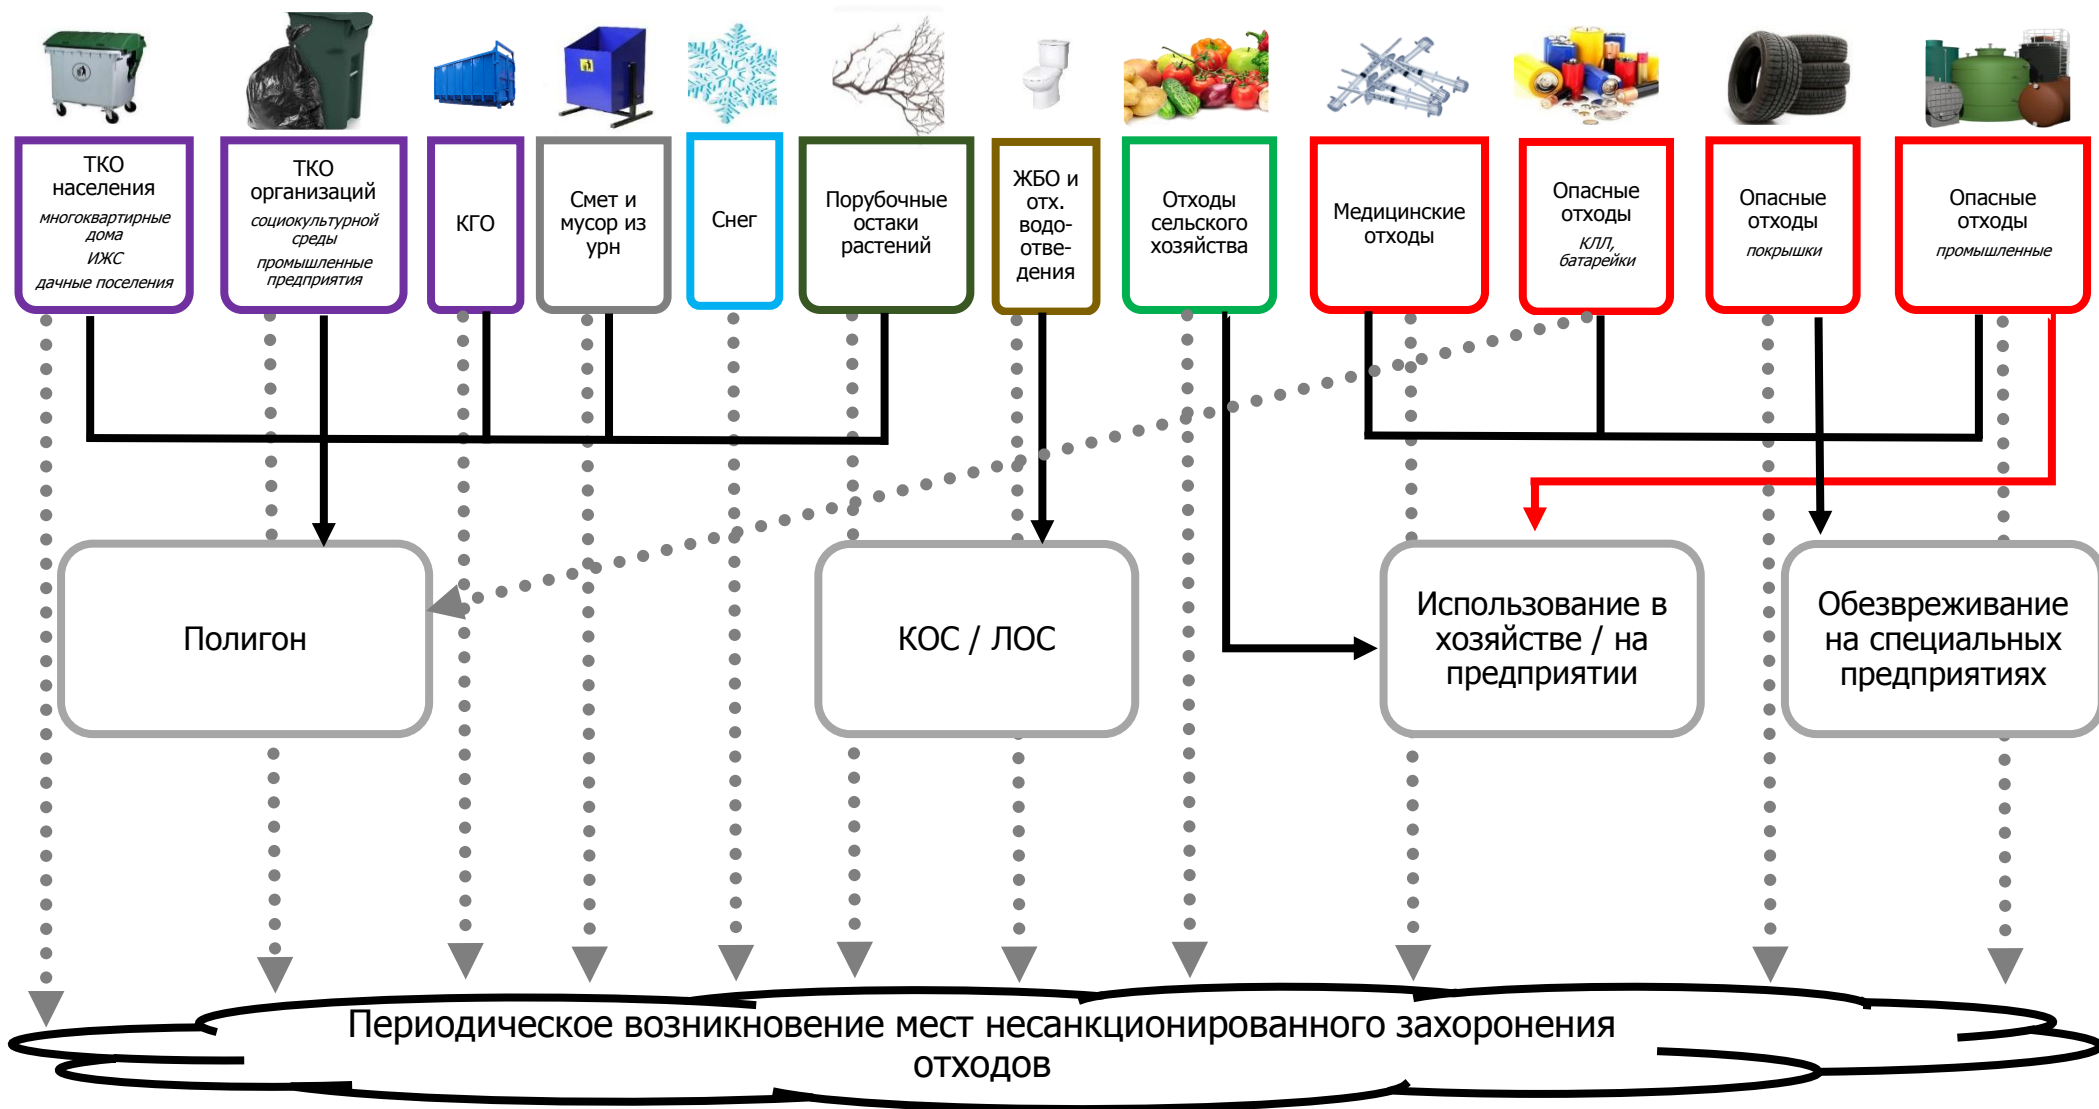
ТКО населения
многоквартирные дома
ИЖС
дачные поселения

ТКО организаций
социокультурной среды
промышленные предприятия

КГО

Смет и мусор из урн

Снег

Порубочные остаки растений

ЖБО и отх. водоотведения

Отходы сельского хозяйства

Медицинские отходы

Опасные отходы
КЛЛ, батарейки

Опасные отходы
покрышки

Опасные отходы
промышленные

Полигон

КОС / ЛОС

Использование в хозяйстве / на предприятии

Обезвреживание на специальных предприятиях

Периодическое возникновение мест несанкционированного захоронения отходов